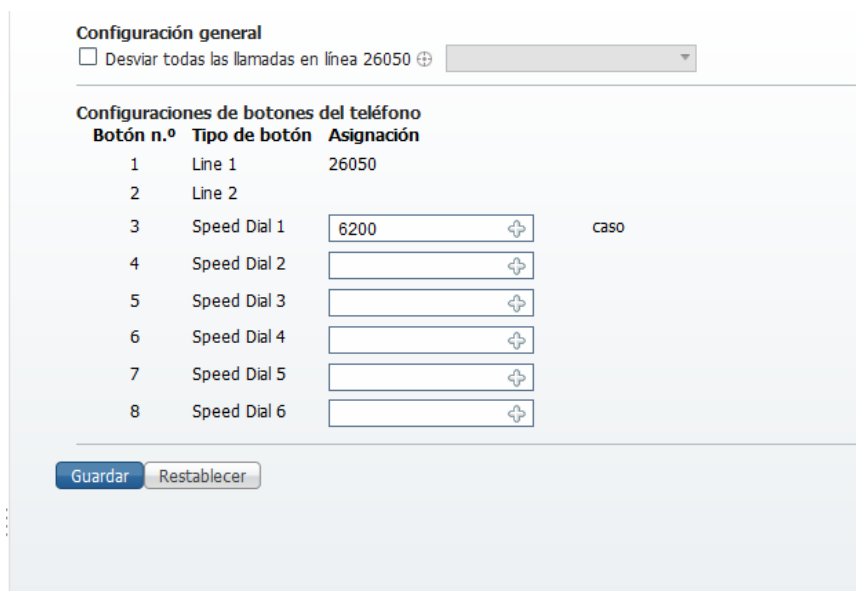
Configuración general
☐ Desviar todas las llamadas en línea 26050

Configuraciones de botones del teléfono

| Botón n.º | Tipo de botón | Asignación | |
|---|---|---|---|
| 1 | Line 1 | 26050 | |
| 2 | Line 2 | | |
| 3 | Speed Dial 1 | 6200 | caso |
| 4 | Speed Dial 2 | | |
| 5 | Speed Dial 3 | | |
| 6 | Speed Dial 4 | | |
| 7 | Speed Dial 5 | | |
| 8 | Speed Dial 6 | | |

Guardar Restablecer